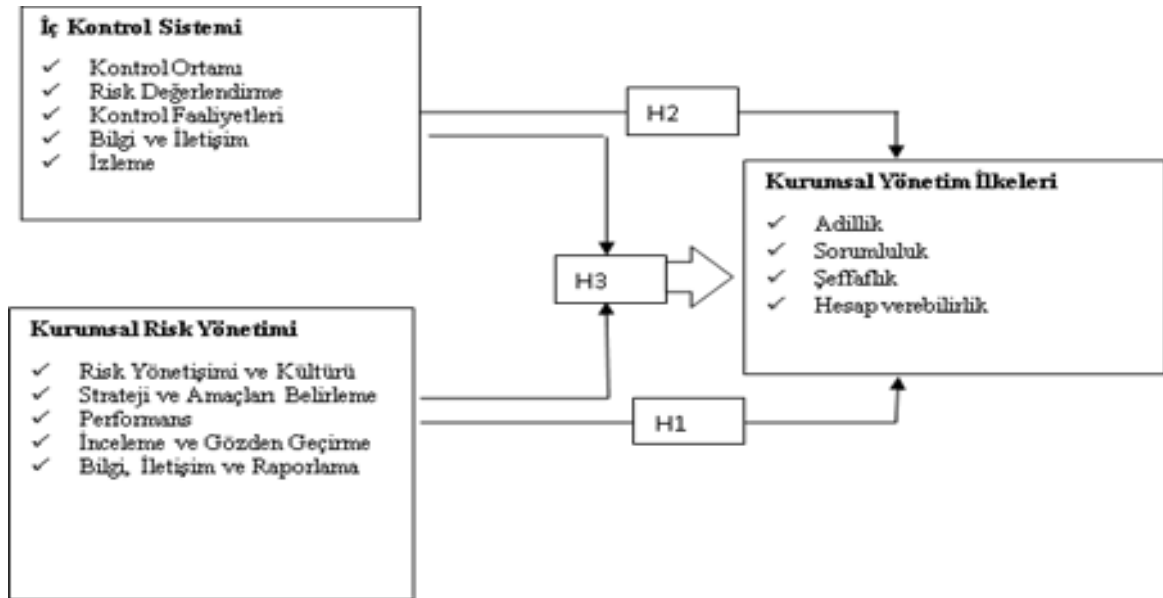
İç Kontrol Sistemi

✓ Kontrol Ortamı
✓ Risk Değerlendirme
✓ Kontrol Faaliyetleri
✓ Bilgi ve İletişim
✓ İzleme

H2

Kurumsal Yönetim İlkeleri

✓ Adillik
✓ Sorumluluk
✓ Şeffaflık
✓ Hesap verebilirlik

H3

Kurumsal Risk Yönetimi

✓ Risk Yönetişimi ve Kültürü
✓ Strateji ve Amaçları Belirleme
✓ Performans
✓ İnceleme ve Gözden Geçirme
✓ Bilgi, İletişim ve Raporlama

H1